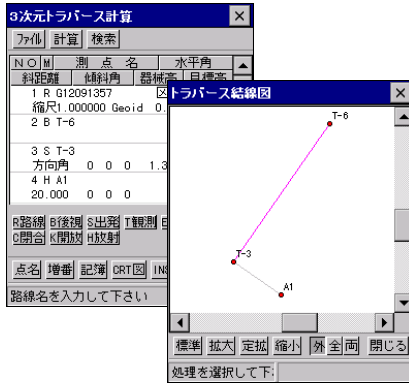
3次元トラバース計算 ×
ファイル 計算 検索
NO M 測 点 名 水平角
斜距離 傾斜角 器械高 目標高
1 R G12091357 区
縮尺1.000000 Geoid 0.
2 B T-6

3 S T-3
方向角 0 0 0 1.3
4 H A1
20.000 0 0 0

R路線 B後視 S出発 T観測 E
C開合 K開放 H放射

点名 増番 記簿 CRT図 INS
路線名を入力して下さい

トラバース結線図 ×
T-6
T-3
A1
標準 拡大 定拡 縮小 外 全 両 閉じる
処理を選択して下